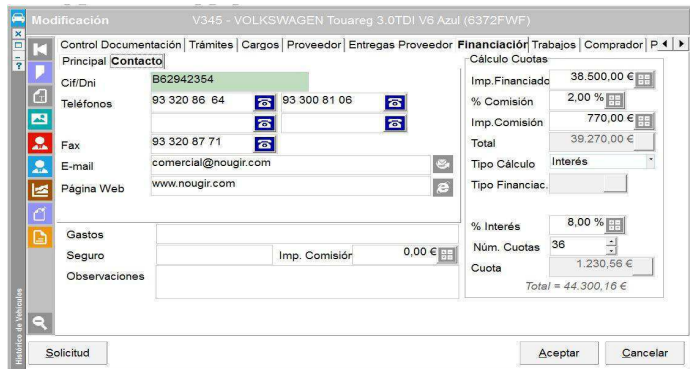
Modificación V345 - VOLKSWAGEN Touareg 3.0TDI V6 Azul (6372FWF)

Control Documentación | Trámites | Cargos | Proveedor | Entregas Proveedor | Financiación | Trabajos | Comprador | P

Principal | Contacto

Cif/Dni B62942354
Teléfonos 93 320 86 64 93 300 81 06
Fax 93 320 87 71
E-mail comercial@nougir.com
Página Web www.nougir.com

Gastos
Seguro
Imp. Comisión 0,00 €
Observaciones

Cálculo Cuotas
Imp.Financiado 38.500,00 €
% Comisión 2,00 %
Imp.Comisión 770,00 €
Total 39.270,00 €
Tipo Cálculo Interés
Tipo Financiac.

% Interés 8,00 %
Núm. Cuotas 36
Cuota 1.230,56 €
Total = 44.300,16 €

Histórico de Vehículos

Solicitud
Aceptar
Cancelar